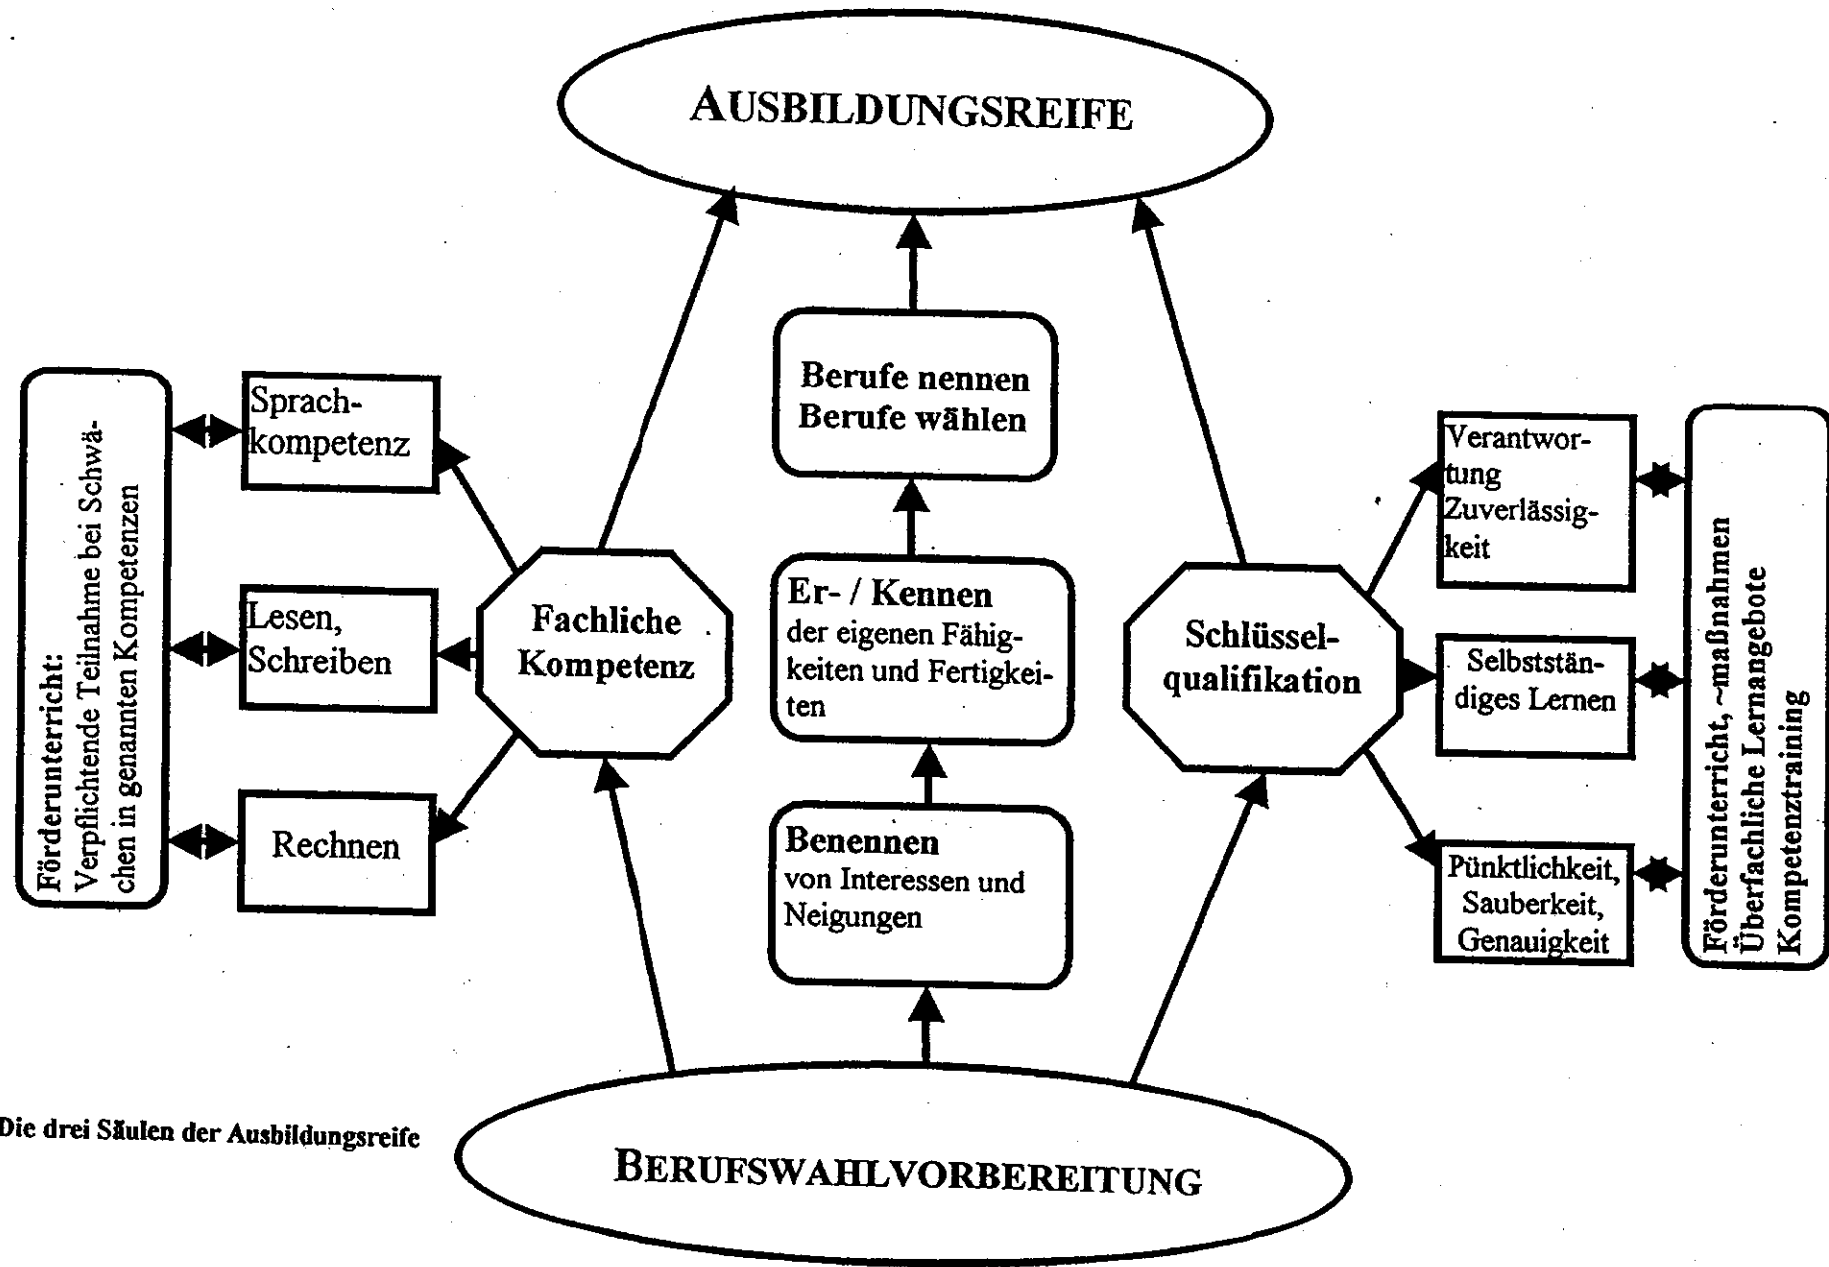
AUSBILDUNGSREIFE

Förderunterricht: Verpflichtende Teilnahme bei Schwächen in genannten Kompetenzen

Sprachkompetenz

Lesen, Schreiben

Rechnen

Fachliche Kompetenz

Berufe nennen Berufe wählen

Er- / Kennen der eigenen Fähigkeiten und Fertigkeiten

Benennen von Interessen und Neigungen

Schlüsselqualifikation

Verantwortung Zuverlässigkeit

Selbstständiges Lernen

Pünktlichkeit, Sauberkeit, Genauigkeit

Förderunterricht, ~maßnahmen Überfachliche Lernangebote Kompetenztraining

Die drei Säulen der Ausbildungsreife

BERUFSWAHLVORBEREITUNG